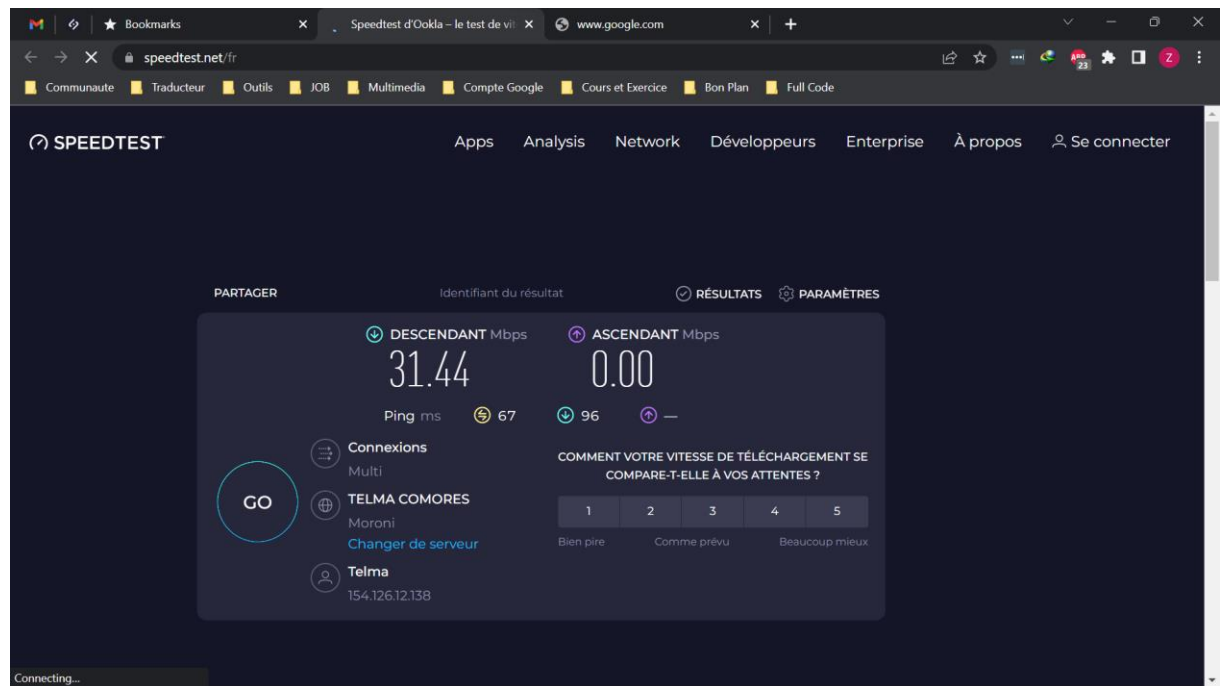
Bookmarks
Speedtest d'Ookla – le test de vit
www.google.com

speedtest.net/fr

Communaute Traducteur Outils JOB Multimedia Compte Google Cours et Exercice Bon Plan Full Code

SPEEDTEST

Apps Analysis Network Développeurs Enterprise À propos Se connecter

PARTAGER Identifiant du résultat RÉSULTATS PARAMÈTRES

DESCENDANT Mbps
31.44

ASCENDANT Mbps
0.00

Ping ms 67 96 —

GO

Connexions
Multi

TELMA COMORES
Moroni
Changer de serveur

Telma
154.126.12.138

COMMENT VOTRE VITESSE DE TÉLÉCHARGEMENT SE COMPARE-T-ELLE À VOS ATTENTES ?

| 1 | 2 | 3 | 4 | 5 |
|---|---|---|---|---|

Bien pire Comme prévu Beaucoup mieux

Connecting...